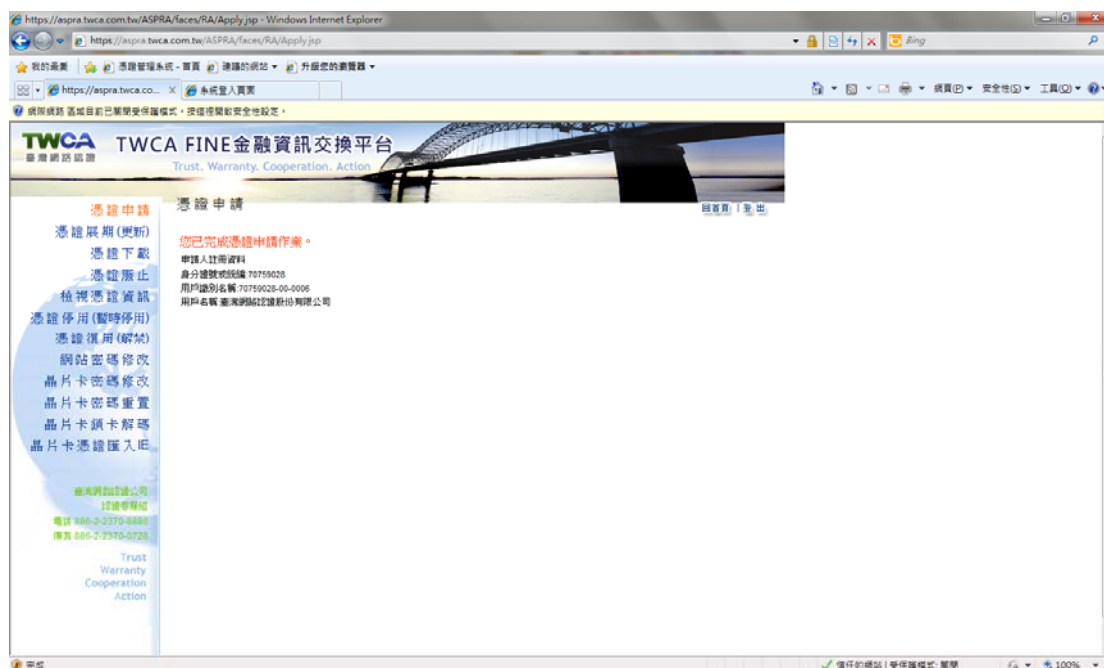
https://aspra.twca.com.tw/ASPRA/faces/RA/Apply.jsp - Windows Internet Explorer

https://aspra.twca.com.tw/ASPRA/faces/RA/Apply.jsp

Bing

我的最愛 憑證管理系統 - 首頁 建議的網站 ▾ 升級您的瀏覽器 ▾

https://aspra.twca.co... 系統登入頁面

網頁(P) ▾ 安全性(S) ▾ 工具(O) ▾

網際網路 區域目前已關閉受保護模式。按這裡開啟安全性設定。

TWCA 臺灣網路認證

TWCA FINE金融資訊交換平台

Trust. Warranty. Cooperation. Action

憑證申請

憑證展期(更新)

憑證下載

憑證廢止

檢視憑證資訊

憑證停用(暫時停用)

憑證復用(解禁)

網站密碼修改

晶片卡密碼修改

晶片卡密碼重置

晶片卡鎖卡解碼

晶片卡憑證匯入IE

臺灣網路認證公司

認證客服組

電話 886-2-2370-8886

傳真 886-2-2370-0728

Trust

Warranty

Cooperation

Action

憑證申請

回首頁 | 登出

您已完成憑證申請作業。

申請人註冊資料

身分證號或統編:70759028

用戶識別名稱:70759028-00-0006

用戶名稱:臺灣網路認證股份有限公司

完成

信任的網站 | 受保護模式: 關閉

100%